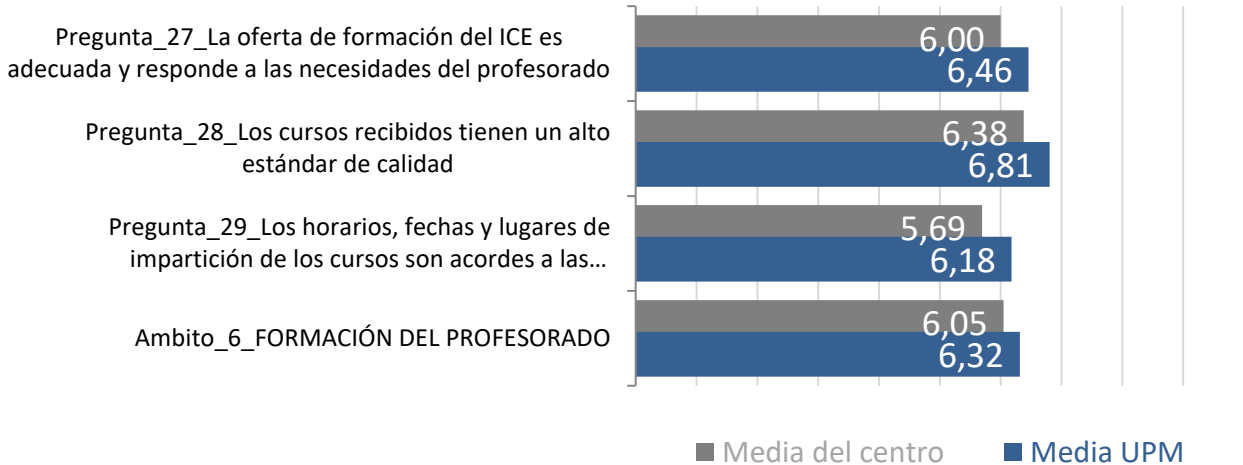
Pregunta_27_La oferta de formación del ICE es adecuada y responde a las necesidades del profesorado

6,00

6,46

Pregunta_28_Los cursos recibidos tienen un alto estándar de calidad

6,38

6,81

Pregunta_29_Los horarios, fechas y lugares de impartición de los cursos son acordes a las…

5,69

6,18

Ambito_6_FORMACIÓN DEL PROFESORADO

6,05

6,32

Media del centro Media UPM